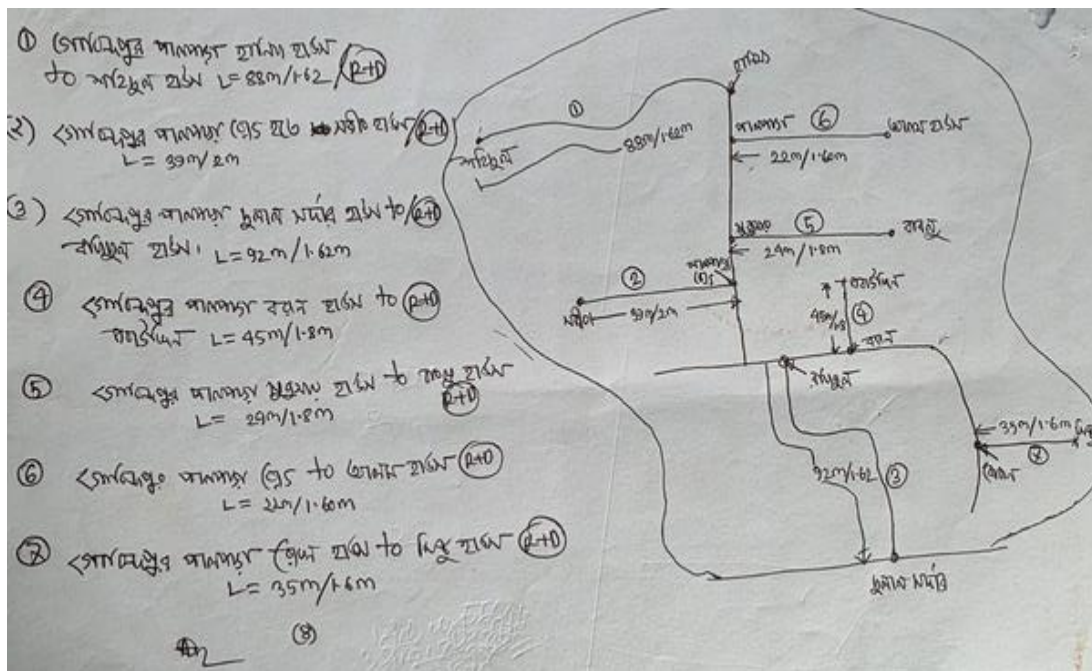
① গোপালপুর পালপাড়া হামিদ বাড়ি to আমিনুল বাড়ি L = 88m/1.62 (R+D)

(2) গোপালপুর পালপাড়া মোড় হতে মতিন বাড়ি (R+D)
L = 39m/2m

(3) গোপালপুর পালপাড়া দুলাল মাস্টার বাড়ি to (R+D) রফিকুল বাড়ি। L = 92m/1.62m

④ গোপালপুর পালপাড়া রতন বাড়ি to (R+D) জাহাঙ্গীর L = 45m/1.8m

⑤ গোপালপুর পালপাড়া মুক্তার বাড়ি to বাবলু বাড়ি (R+D)
L = 29m/1.8m

⑥ গোপালপুর পালপাড়া মোড় to জামাল বাড়ি (R+D)
L = 22m/1.60m

⑦ গোপালপুর পালপাড়া বিমল বাড়ি to মিন্টু বাড়ি (R+D)
L = 35m/1.6m

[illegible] (8)

হামিদ
①
88m/1.62m
আমিনুল
পালপাড়া ⑥ জামাল বাড়ি
22m/1.6m
মুক্তার ⑤ বাবলু
29m/1.8m
②
পালপাড়া মোড়
মতিন 39m/2m
জাহাঙ্গীর
45m/1.8
④
রতন
রফিকুল
35m/1.6m মিন্টু
বিমল ⑦
92m/1.62 ③
দুলাল মাস্টার